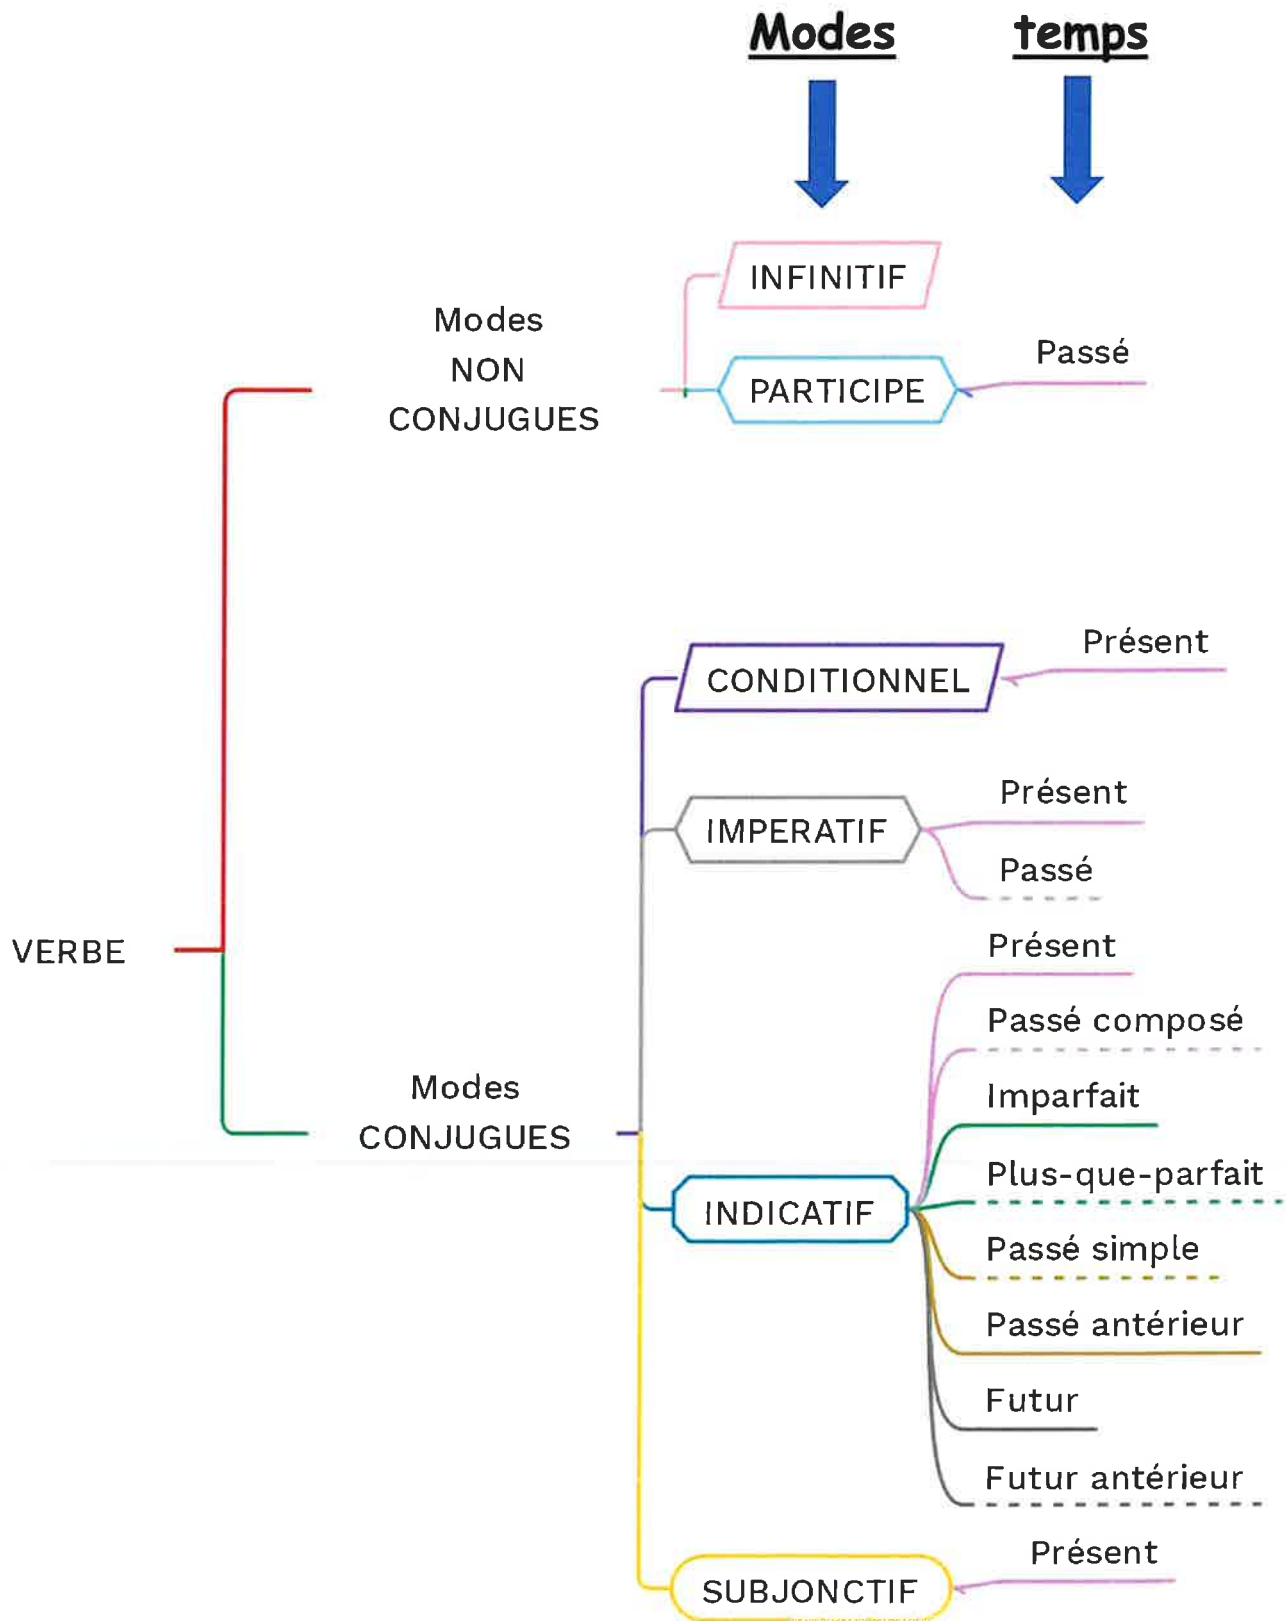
Modes temps

INFINITIF

Modes NON CONJUGUES

PARTICIPE

Passé

CONDITIONNEL

Présent

IMPERATIF

Présent

Passé

VERBE

Présent

Passé composé

Imparfait

Modes CONJUGUES

Plus-que-parfait

INDICATIF

Passé simple

Passé antérieur

Futur

Futur antérieur

SUBJONCTIF

Présent